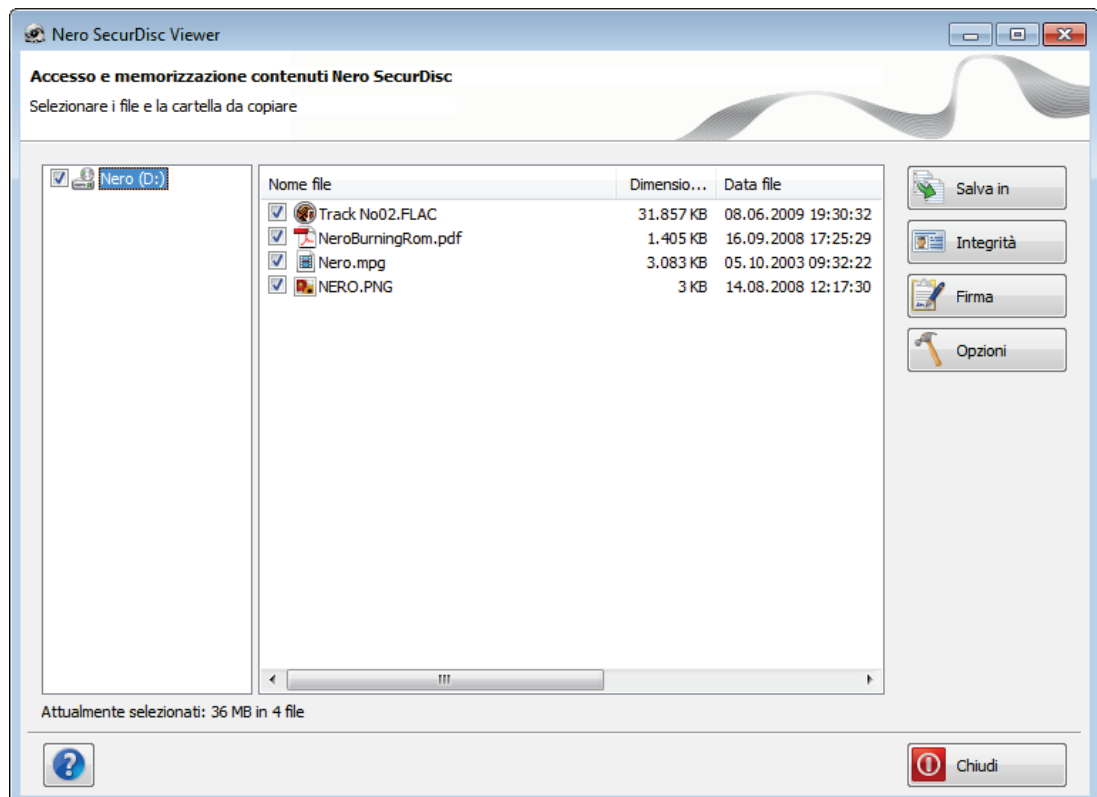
Nero SecurDisc Viewer

Accesso e memorizzazione contenuti Nero SecurDisc

Selezionare i file e la cartella da copiare

Nero (D:)

| Nome file | Dimensio... | Data file |
|---|---|---|
| Track No02.FLAC | 31.857 KB | 08.06.2009 19:30:32 |
| NeroBurningRom.pdf | 1.405 KB | 16.09.2008 17:25:29 |
| Nero.mpg | 3.083 KB | 05.10.2003 09:32:22 |
| NERO.PNG | 3 KB | 14.08.2008 12:17:30 |

Salva in

Integrità

Firma

Opzioni

Attualmente selezionati: 36 MB in 4 file

Chiudi